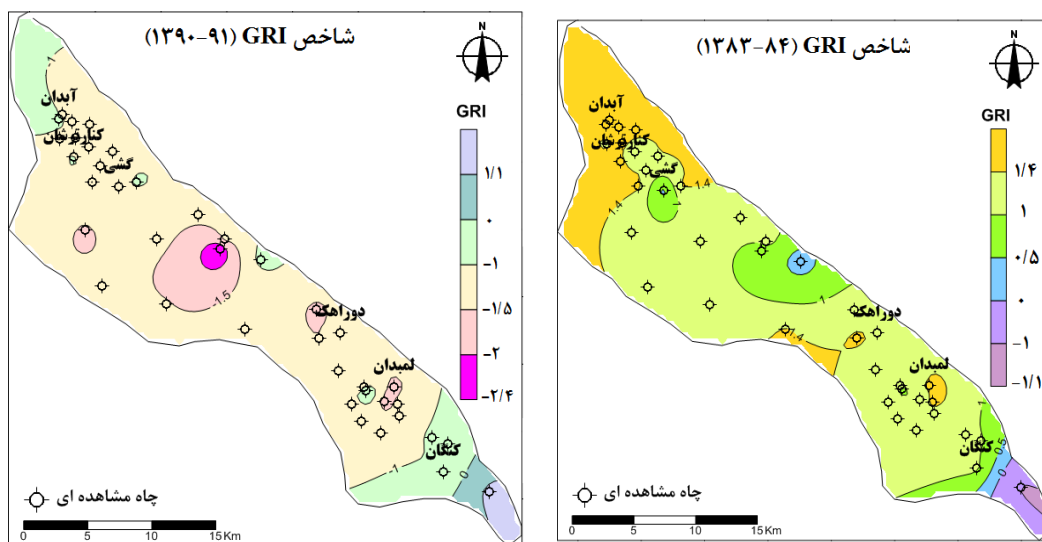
شاخص GRI (۹۱-۱۳۹۰)

N

GRI
۱/۱
۰
-۱
-۱/۵
-۲
-۲/۴

آبدان
کنارتوشان
گشی
دوراهک
لمبدان
کنگان

-1
-1.5
-1
0

چاه مشاهده ای

0 5 10 15 Km

شاخص GRI (۸۴-۱۳۸۳)

N

GRI
۱/۴
۱
۰/۵
۰
-۱
-۱/۱

آبدان
کنارتوشان
گشی
دوراهک
لمبدان
کنگان

1.4
1.4
1
1.4
1
0.5

چاه مشاهده ای

0 5 10 15 Km